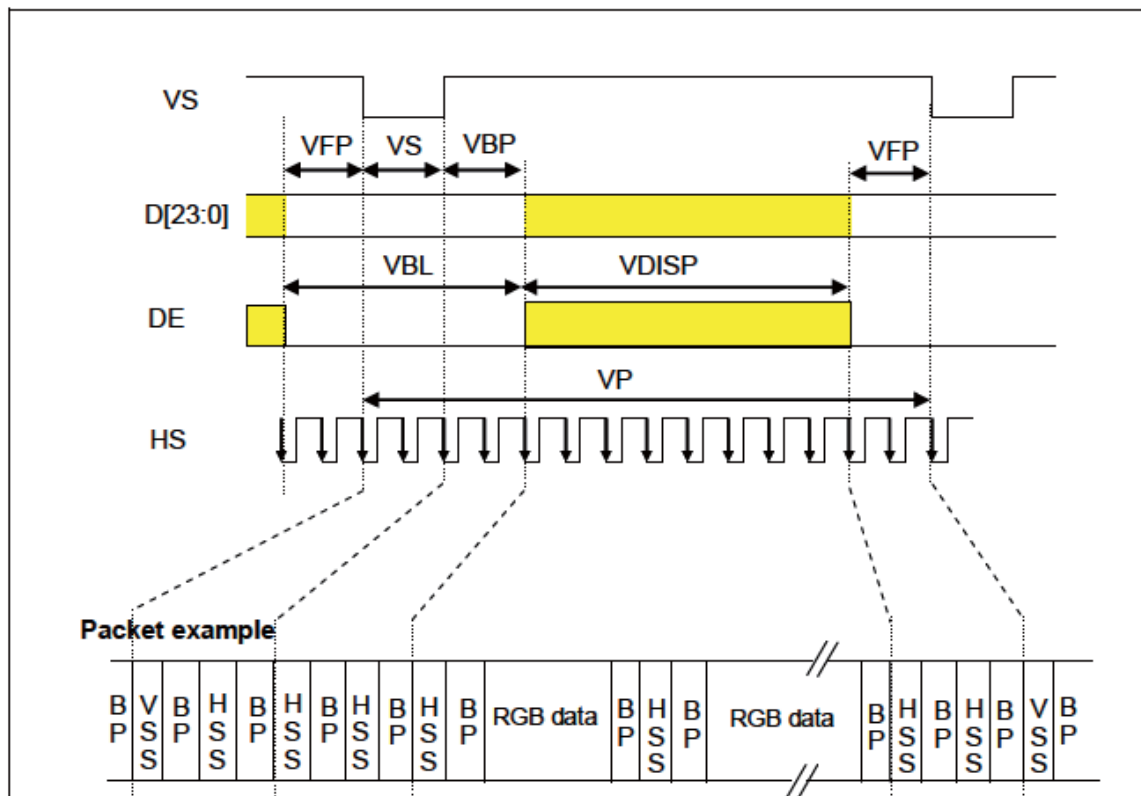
VS

VFP VS VBP VFP

D[23:0]

VBL VDISP

DE

VP

HS

Packet example

| BP | VSS | BP | HSS | BP | HSS | BP | HSS | BP | HSS | BP | RGB data | BP | HSS | BP | RGB data | BP | HSS | BP | HSS | BP | VSS | BP |
|---|---|---|---|---|---|---|---|---|---|---|---|---|---|---|---|---|---|---|---|---|---|---|